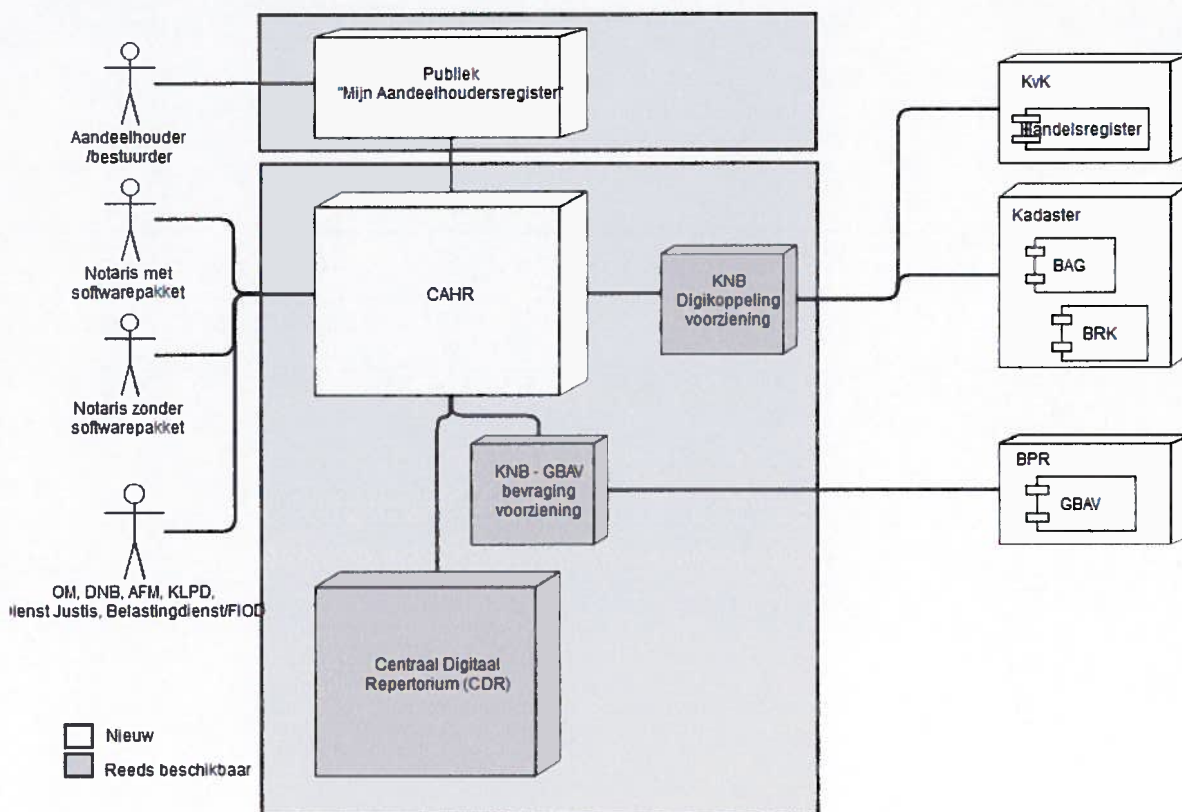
Aandeelhouder /bestuurder

Publiek "Mijn Aandeelhoudersregister"

KvK

Handelsregister

Notaris met softwarepakket

CAHR

KNB Digikoppeling voorziening

Kadaster

BAG

BRK

Notaris zonder softwarepakket

KNB - GBAV bevraging voorziening

BPR

GBAV

OM, DNB, AFM, KLPD, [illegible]ienst Justis, Belastingdienst/FIOD

Centraal Digitaal Repertorium (CDR)

Nieuw

Reeds beschikbaar